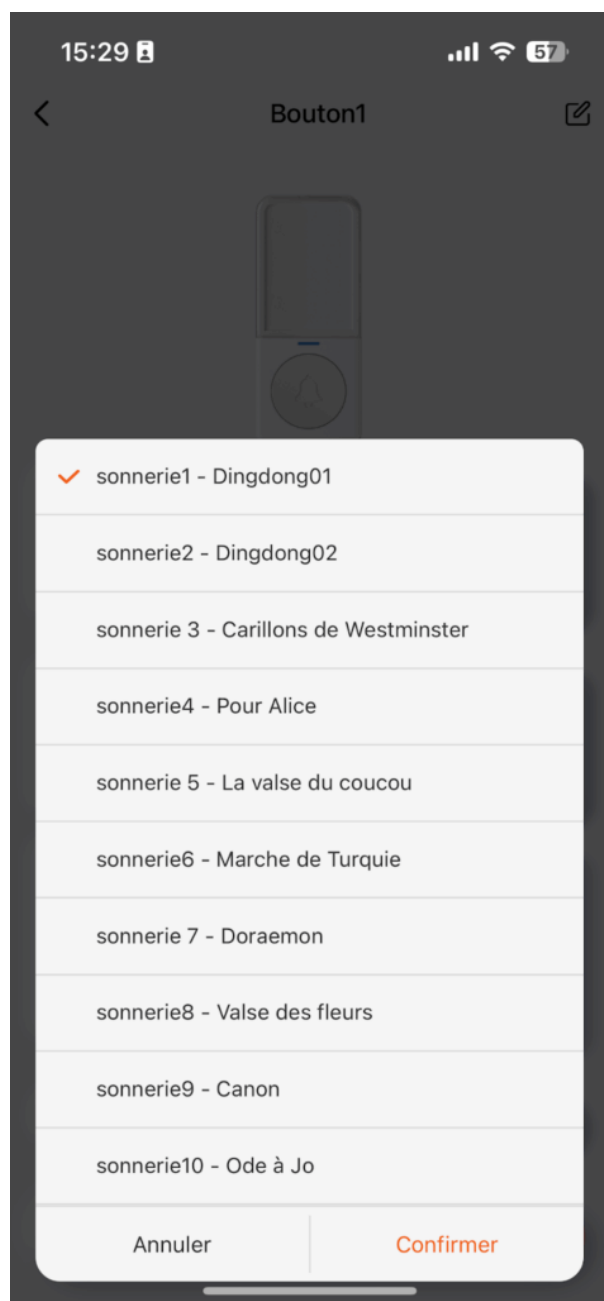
15:29

57

Bouton1

sonnerie1 - Dingdong01

sonnerie2 - Dingdong02

sonnerie 3 - Carillons de Westminster

sonnerie4 - Pour Alice

sonnerie 5 - La valse du coucou

sonnerie6 - Marche de Turquie

sonnerie 7 - Doraemon

sonnerie8 - Valse des fleurs

sonnerie9 - Canon

sonnerie10 - Ode à Jo

Annuler

Confirmer